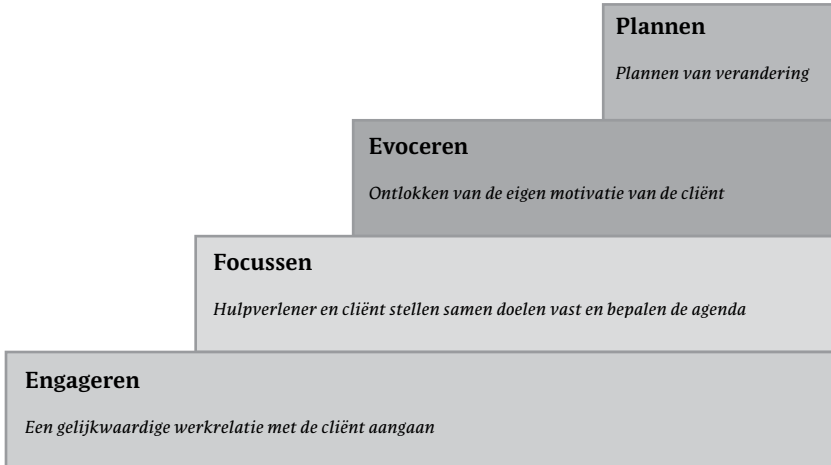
Plannen

Plannen van verandering

Evoceren

Ontlokken van de eigen motivatie van de cliënt

Focussen

Hulpverlener en cliënt stellen samen doelen vast en bepalen de agenda

Engageren

Een gelijkwaardige werkrelatie met de cliënt aangaan